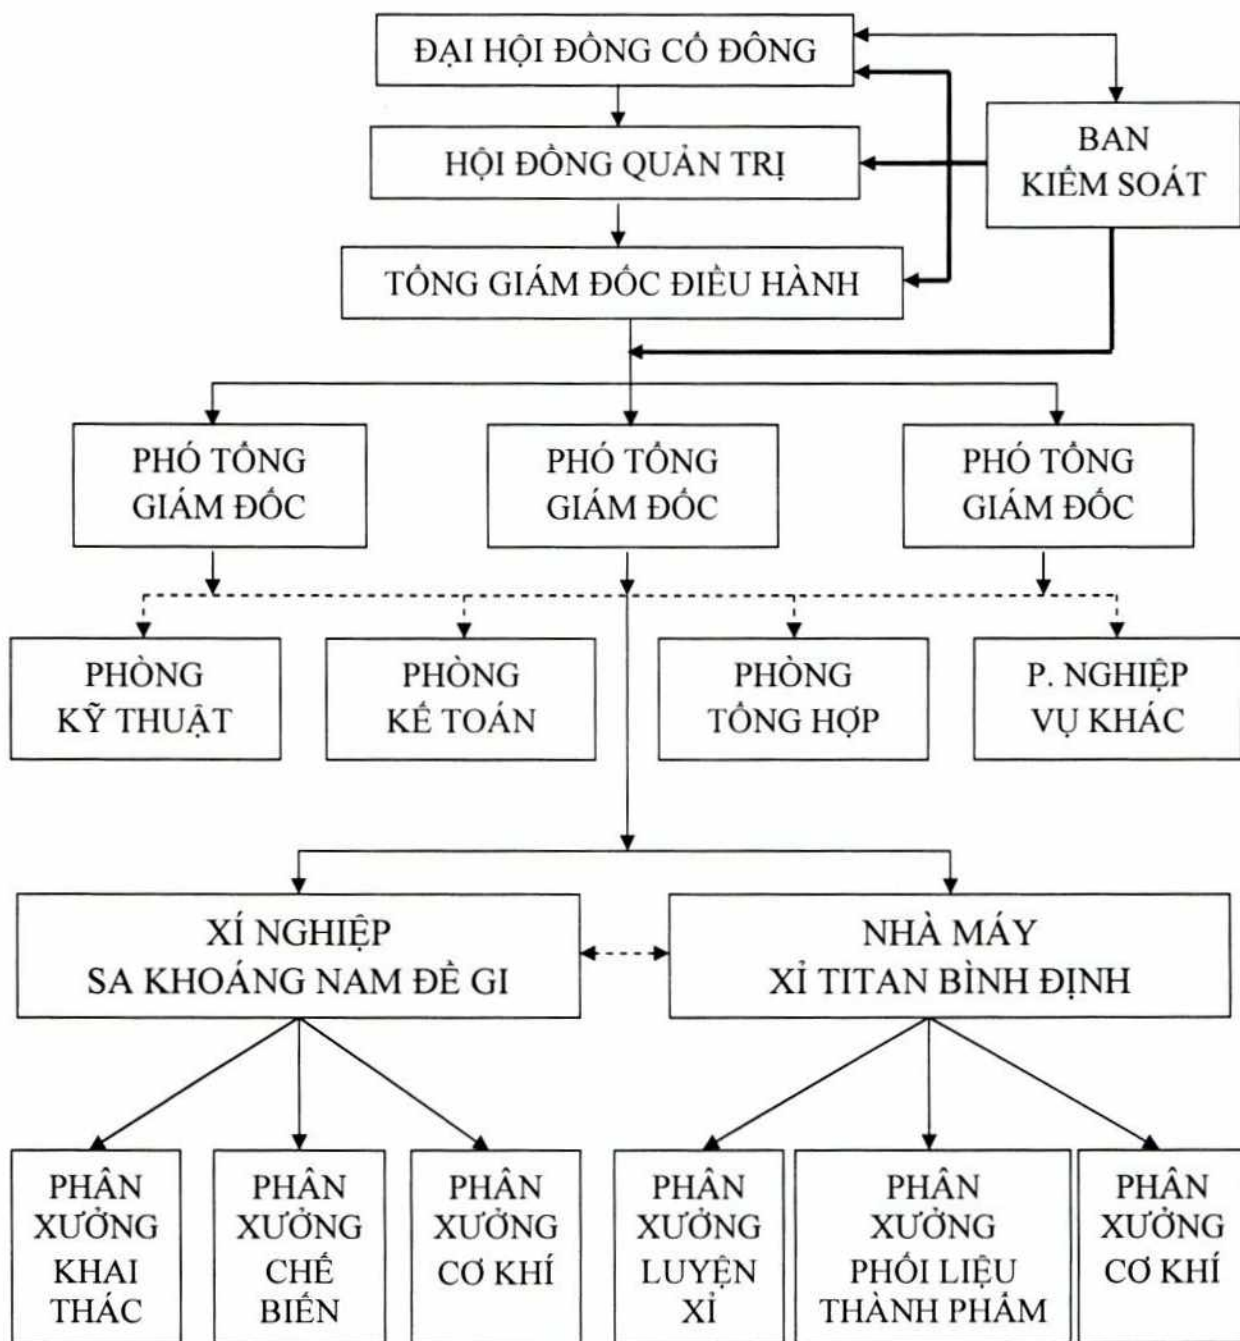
ĐẠI HỘI ĐỒNG CỔ ĐÔNG

HỘI ĐỒNG QUẢN TRỊ

BAN KIỂM SOÁT

TỔNG GIÁM ĐỐC ĐIỀU HÀNH

PHÓ TỔNG GIÁM ĐỐC

PHÓ TỔNG GIÁM ĐỐC

PHÓ TỔNG GIÁM ĐỐC

PHÒNG KỸ THUẬT

PHÒNG KẾ TOÁN

PHÒNG TỔNG HỢP

P. NGHIỆP VỤ KHÁC

XÍ NGHIỆP SA KHOÁNG NAM ĐỀ GI

NHÀ MÁY XỈ TITAN BÌNH ĐỊNH

PHÂN XƯỞNG KHAI THÁC

PHÂN XƯỞNG CHẾ BIẾN

PHÂN XƯỞNG CƠ KHÍ

PHÂN XƯỞNG LUYỆN XỈ

PHÂN XƯỞNG PHỐI LIỆU THÀNH PHẨM

PHÂN XƯỞNG CƠ KHÍ